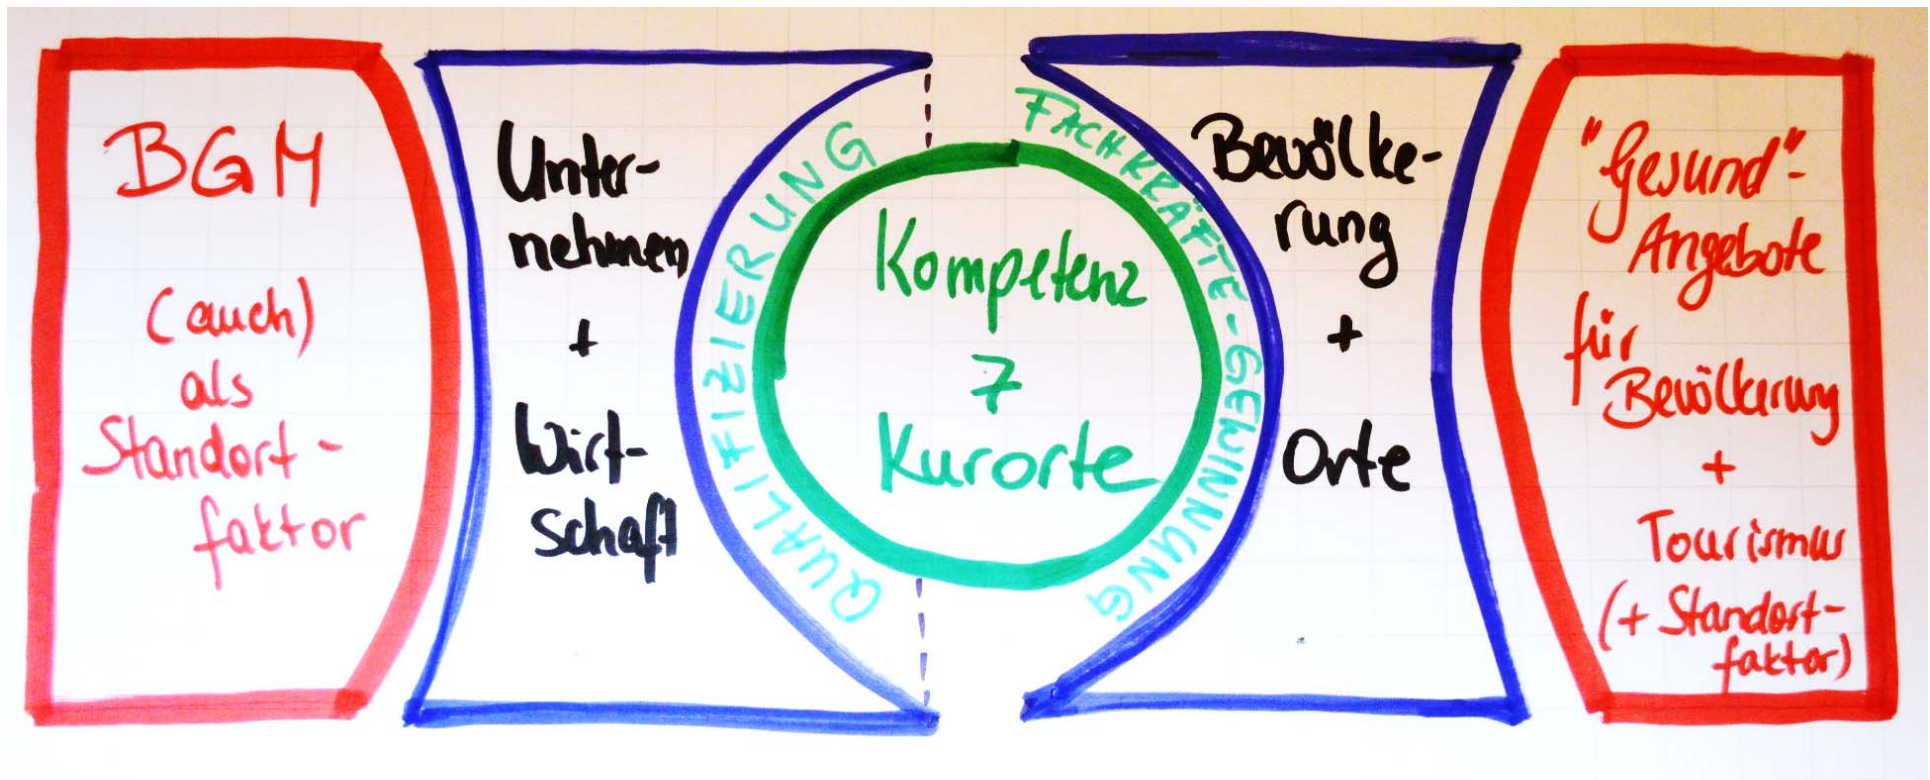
BGM

(auch) als Standortfaktor

Unternehmen + Wirtschaft

QUALIFIZIERUNG

Kompetenz 7 Kurorte

FACHKRÄFTE-GEWINNUNG

Bevölkerung + Orte

"Gesund"-Angebote für Bevölkerung + Tourismus (+ Standortfaktor)